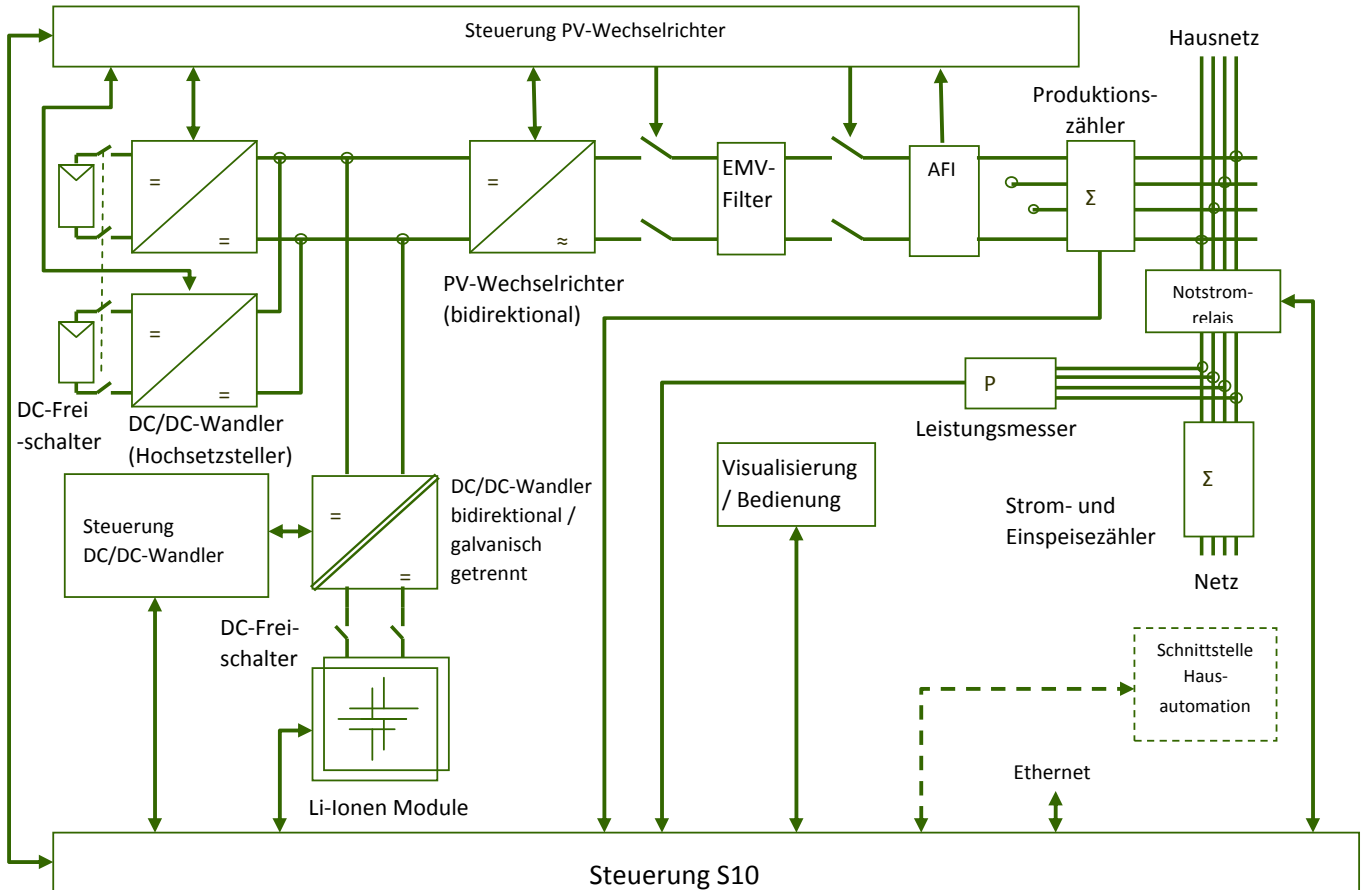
Steuerung PV-Wechselrichter

Hausnetz

Produktionszähler

=

=

=

=

EMV-Filter

AFI

Σ

=

≈

PV-Wechselrichter (bidirektional)

Notstromrelais

=

=

P

DC-Frei-schalter

DC/DC-Wandler (Hochsetzsteller)

Leistungsmesser

Visualisierung / Bedienung

Σ

Steuerung DC/DC-Wandler

=

=

DC/DC-Wandler bidirektional / galvanisch getrennt

Strom- und Einspeisezähler

Netz

DC-Freischalter

Schnittstelle Hausautomation

Li-Ionen Module

Ethernet

Steuerung S10